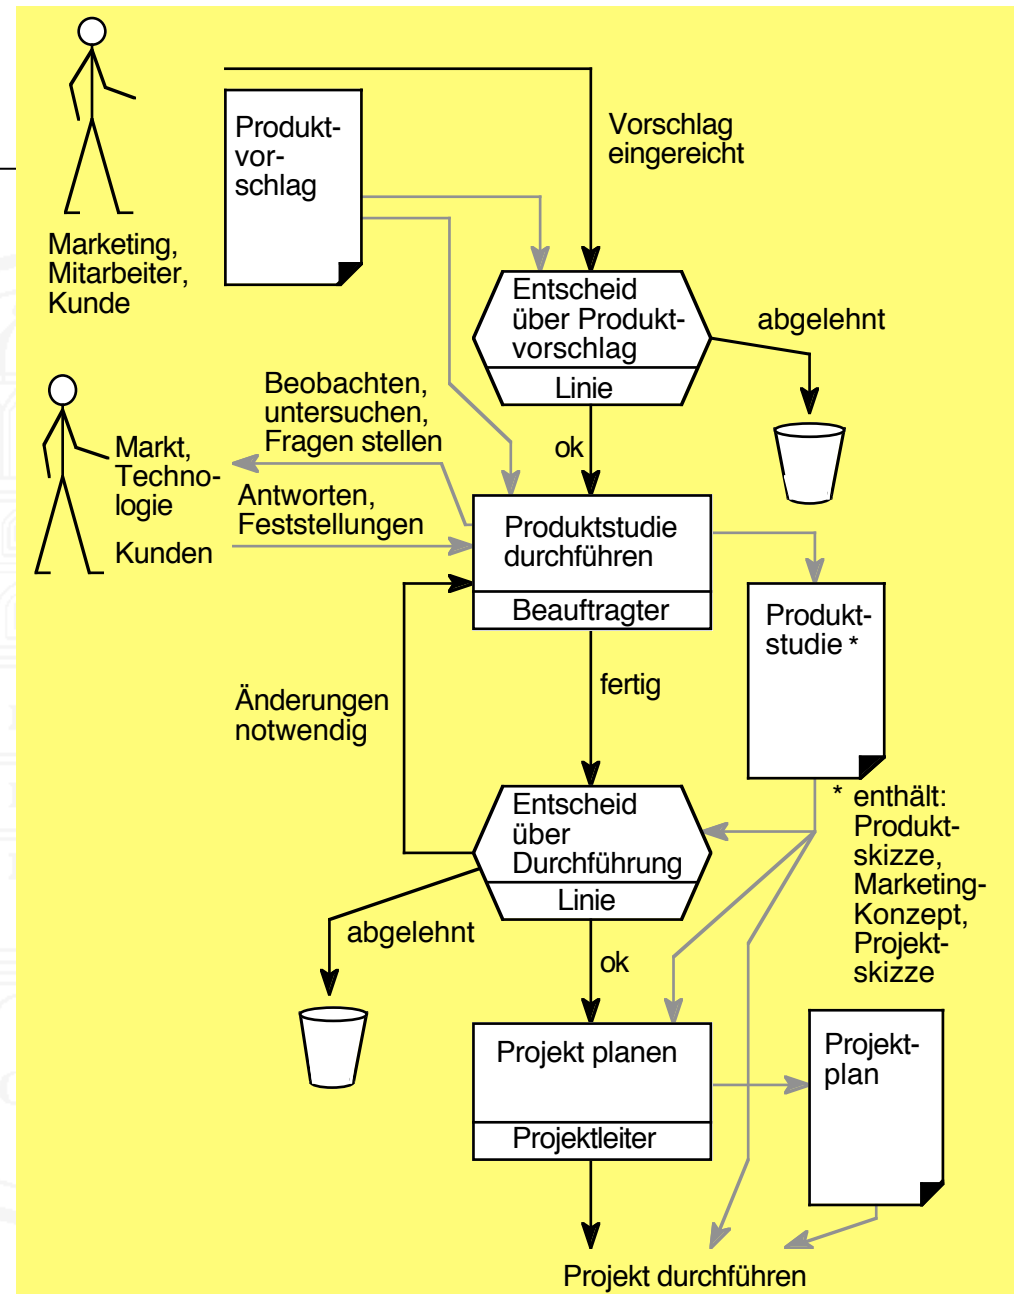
Marketing, Mitarbeiter, Kunde

Produktvorschlag

Vorschlag eingereicht

Entscheid über Produktvorschlag

Linie

abgelehnt

Markt, Technologie

Kunden

Beobachten, untersuchen, Fragen stellen

Antworten, Feststellungen

ok

Produktstudie durchführen

Beauftragter

Produktstudie *

fertig

Änderungen notwendig

Entscheid über Durchführung

Linie

* enthält: Produktskizze, Marketing-Konzept, Projektskizze

abgelehnt

ok

Projekt planen

Projektleiter

Projektplan

Projekt durchführen